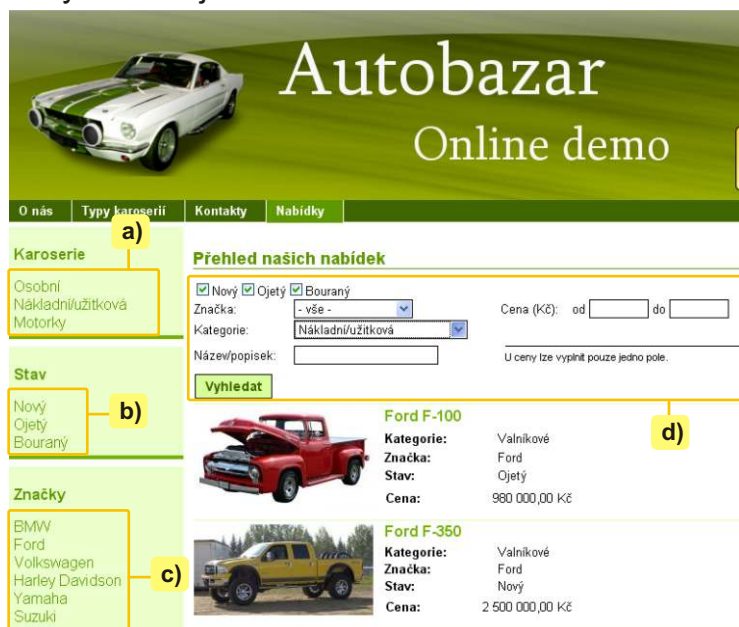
Autobazar
Online demo

O nás | Typy karoserií | Kontakty | Nabídky

Karoserie
a)
Osobní
Nákladní/užitková
Motorky

Stav
Nový
Ojetý
Bouraný
b)

Značky
BMW
Ford
Volkswagen
Harley Davidson
Yamaha
Suzuki
c)

Přehled našich nabídek

☑ Nový ☑ Ojetý ☑ Bouraný
Značka: - vše -
Cena (Kč): od do
Kategorie: Nákladní/užitková
Název/popisek:
U ceny lze vyplnit pouze jedno pole.
Vyhledat

d)

Ford F-100
Kategorie: Valníkové
Značka: Ford
Stav: Ojetý
Cena: 980 000,00 Kč

Ford F-350
Kategorie: Valníkové
Značka: Ford
Stav: Nový
Cena: 2 500 000,00 Kč